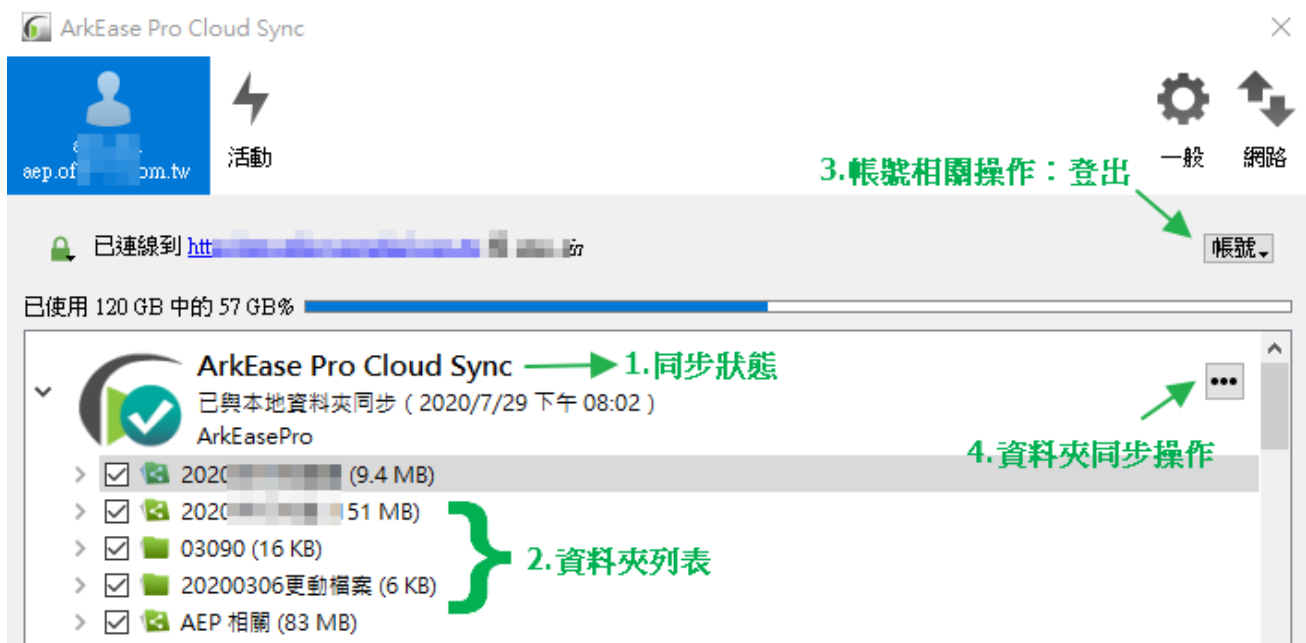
ArkEase Pro Cloud Sync

aep.of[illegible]om.tw

活動

一般

網路

3.帳號相關操作：登出

已連線到 htt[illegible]

帳號

已使用 120 GB 中的 57 GB%

ArkEase Pro Cloud Sync

1.同步狀態

已與本地資料夾同步（2020/7/29 下午 08:02）

ArkEasePro

4.資料夾同步操作

2020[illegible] (9.4 MB)

2020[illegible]51 MB)

03090 (16 KB)

20200306更動檔案 (6 KB)

AEP 相關 (83 MB)

2.資料夾列表